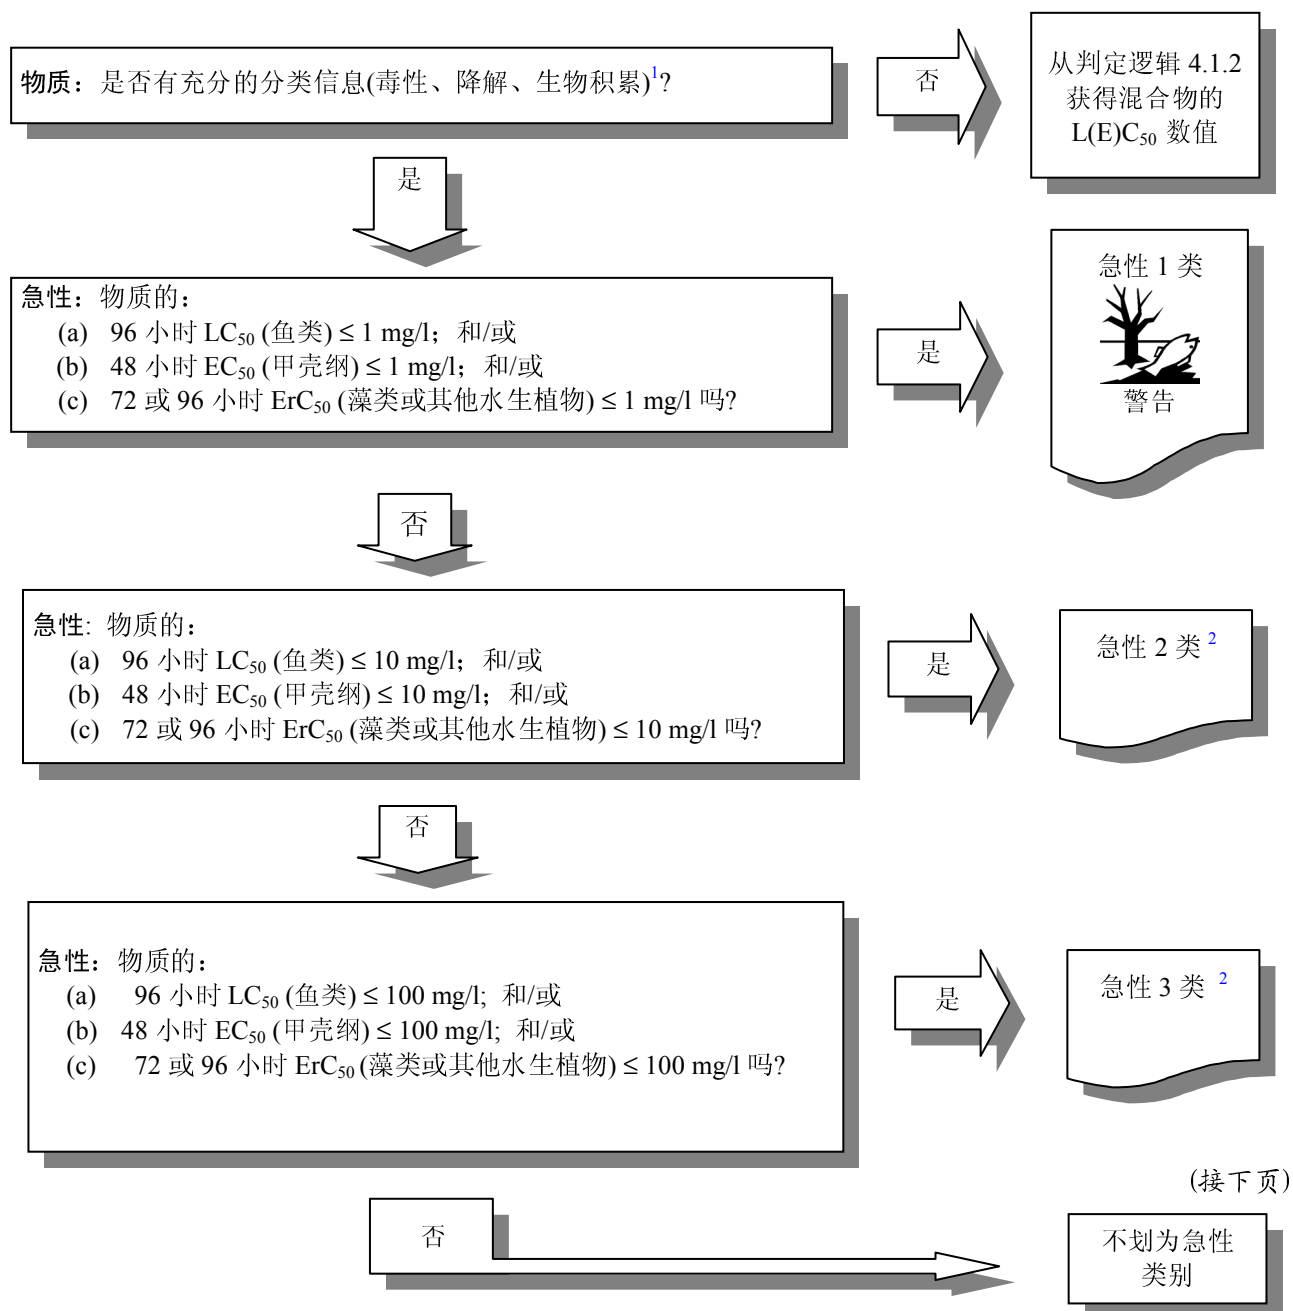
物质：是否有充分的分类信息(毒性、降解、生物积累)$^1$?

否

从判定逻辑 4.1.2 获得混合物的 L(E)C$_{50}$ 数值

是

急性：物质的：
(a) 96 小时 LC$_{50}$ (鱼类) ≤ 1 mg/l；和/或
(b) 48 小时 EC$_{50}$ (甲壳纲) ≤ 1 mg/l；和/或
(c) 72 或 96 小时 ErC$_{50}$ (藻类或其他水生植物) ≤ 1 mg/l 吗?

是

急性 1 类

警告

否

急性：物质的：
(a) 96 小时 LC$_{50}$ (鱼类) ≤ 10 mg/l；和/或
(b) 48 小时 EC$_{50}$ (甲壳纲) ≤ 10 mg/l；和/或
(c) 72 或 96 小时 ErC$_{50}$ (藻类或其他水生植物) ≤ 10 mg/l 吗?

是

急性 2 类 $^2$

否

急性：物质的：
(a) 96 小时 LC$_{50}$ (鱼类) ≤ 100 mg/l; 和/或
(b) 48 小时 EC$_{50}$ (甲壳纲) ≤ 100 mg/l; 和/或
(c) 72 或 96 小时 ErC$_{50}$ (藻类或其他水生植物) ≤ 100 mg/l 吗?

是

急性 3 类 $^2$

(接下页)

否

不划为急性类别